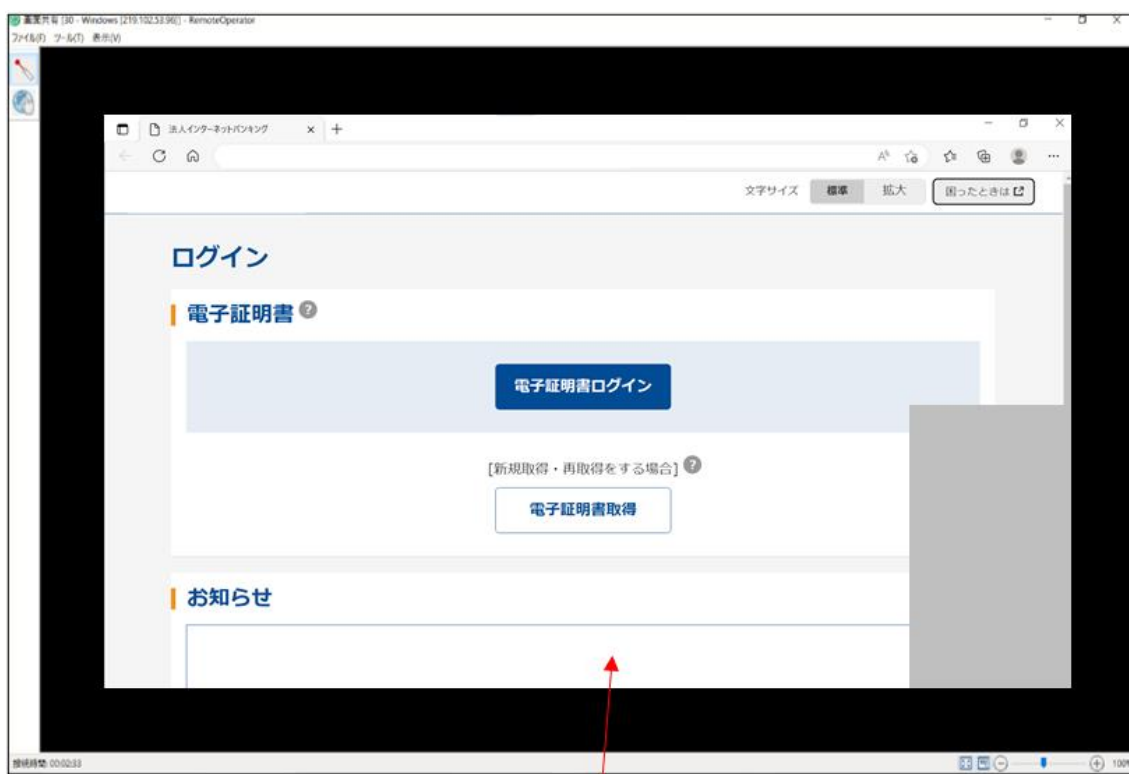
画面共有 [30 - Windows [219.102.53.96]] - RemoteOperator
ファイル(F) ツール(T) 表示(V)

法人インターネットバンキング

文字サイズ 標準 拡大 困ったときは

ログイン

電子証明書

電子証明書ログイン

[新規取得・再取得をする場合]

電子証明書取得

お知らせ

接続時間 00:02:33

100